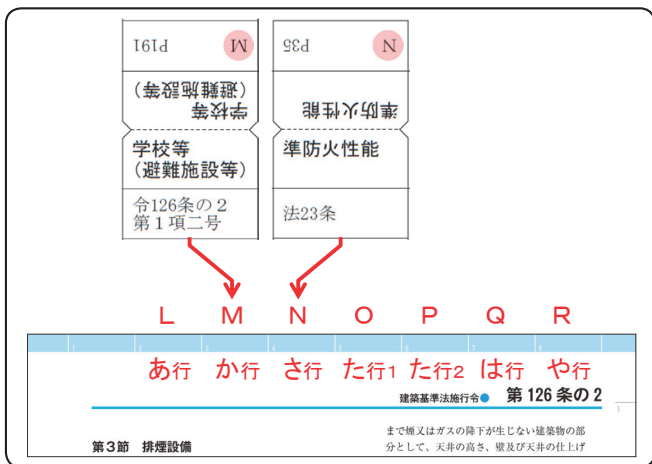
P191 M

学校等
（避難施設等）

学校等
（避難施設等）

令126条の２
第１項二号

P35 N

準防火性能

準防火性能

法23条

L M N O P Q R

あ行 か行 さ行 た行1 た行2 は行 や行

建築基準法施行令 第 126 条の 2

第３節 排煙設備

まで煙又はガスの降下が生じない建築物の部分として、天井の高さ、壁及び天井の仕上げ